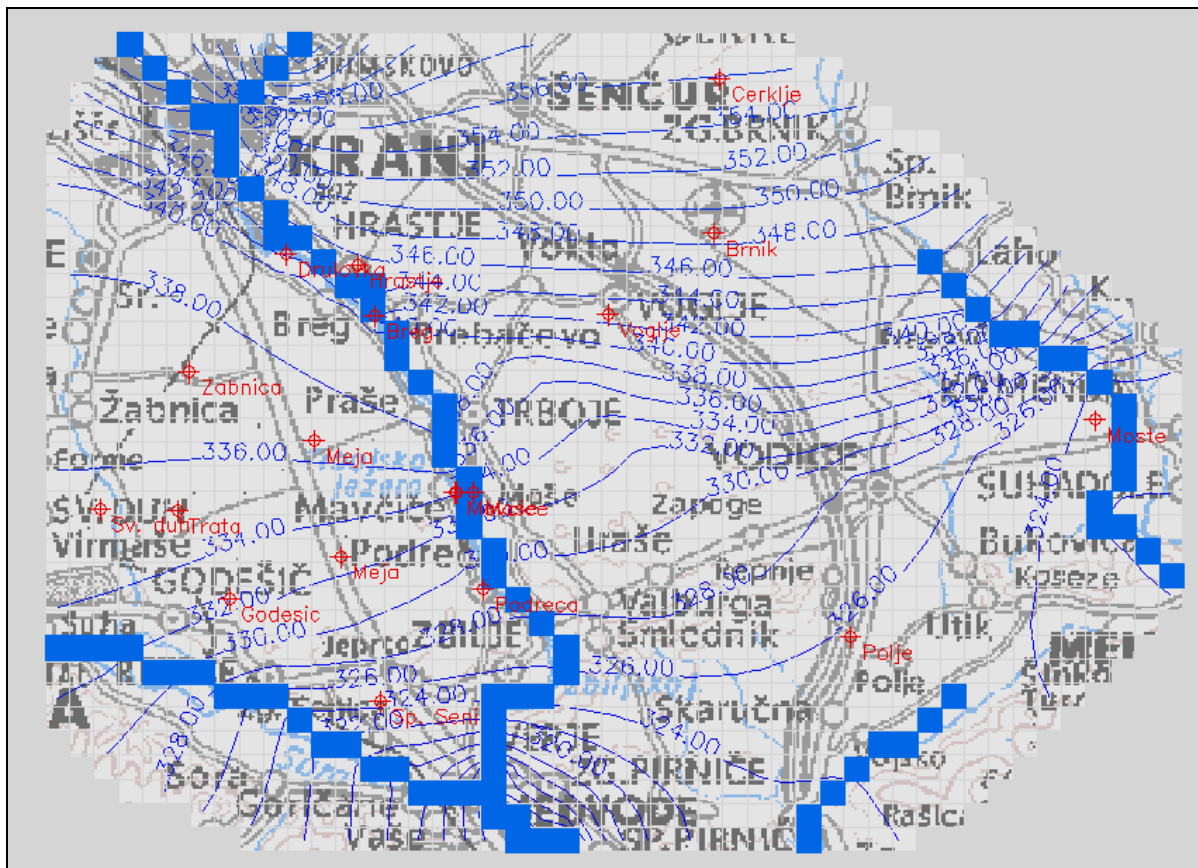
PRIMSKOVO
SENČUR
Cerklje
ZG.BRNIK
KRANJ
Sp. Brnik
HRASTJE
Voklo
Brnik
Drulovka
Hrastje
Breg
Breg
Voglje
Voglje
Zabnica
Žabnica
Praše
TRBOJE
Meja
Mavčiče
Mavcice
Moste
SUHADOLE
Sv. duh
Trata
Virmaše
Podreča
Meja
Zapoge
Uraše
GODEŠIČ
Godesic
Podreca
Valburga
Smlednik
Koseze
Polje
Polje
Jeprca
ZAPLJE
Op. Seni
Skaručna
G.PIRNIČE
Sora
Goričane
Vaše
MEDNO
SP.PIRNIČ
Rašica
356.00
354.00
352.00
350.00
348.00
346.00
344.00
342.00
340.00
338.00
336.00
334.00
332.00
330.00
328.00
326.00
324.00